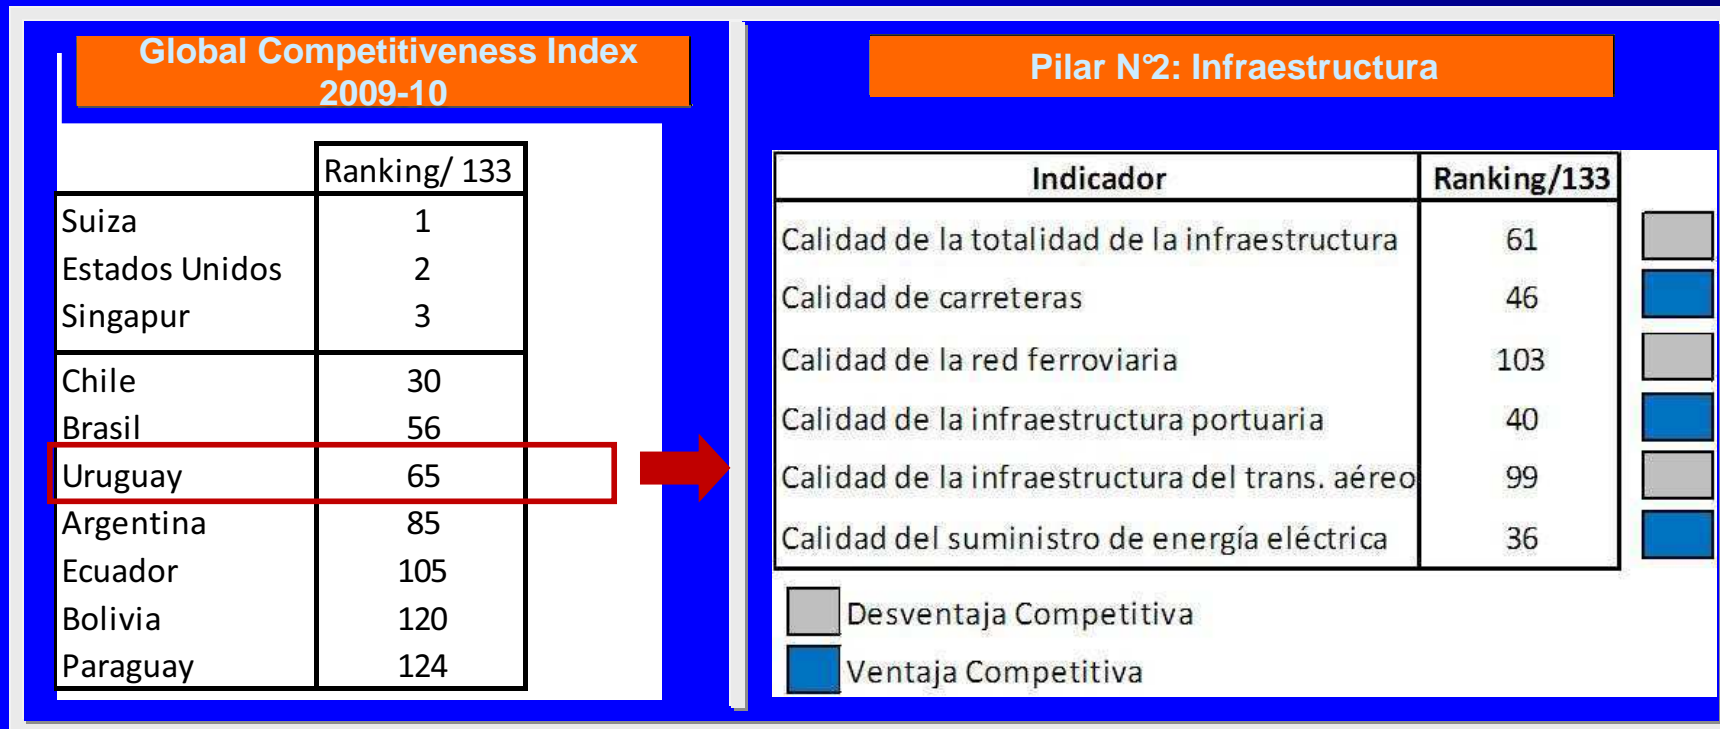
Global Competitiveness Index 2009-10

| | Ranking/ 133 |
|---|---|
| Suiza | 1 |
| Estados Unidos | 2 |
| Singapur | 3 |
| Chile | 30 |
| Brasil | 56 |
| Uruguay | 65 |
| Argentina | 85 |
| Ecuador | 105 |
| Bolivia | 120 |
| Paraguay | 124 |

Pilar N°2: Infraestructura

| Indicador | Ranking/133 |
|---|---|
| Calidad de la totalidad de la infraestructura | 61 |
| Calidad de carreteras | 46 |
| Calidad de la red ferroviaria | 103 |
| Calidad de la infraestructura portuaria | 40 |
| Calidad de la infraestructura del trans. aéreo | 99 |
| Calidad del suministro de energía eléctrica | 36 |

Desventaja Competitiva
Ventaja Competitiva